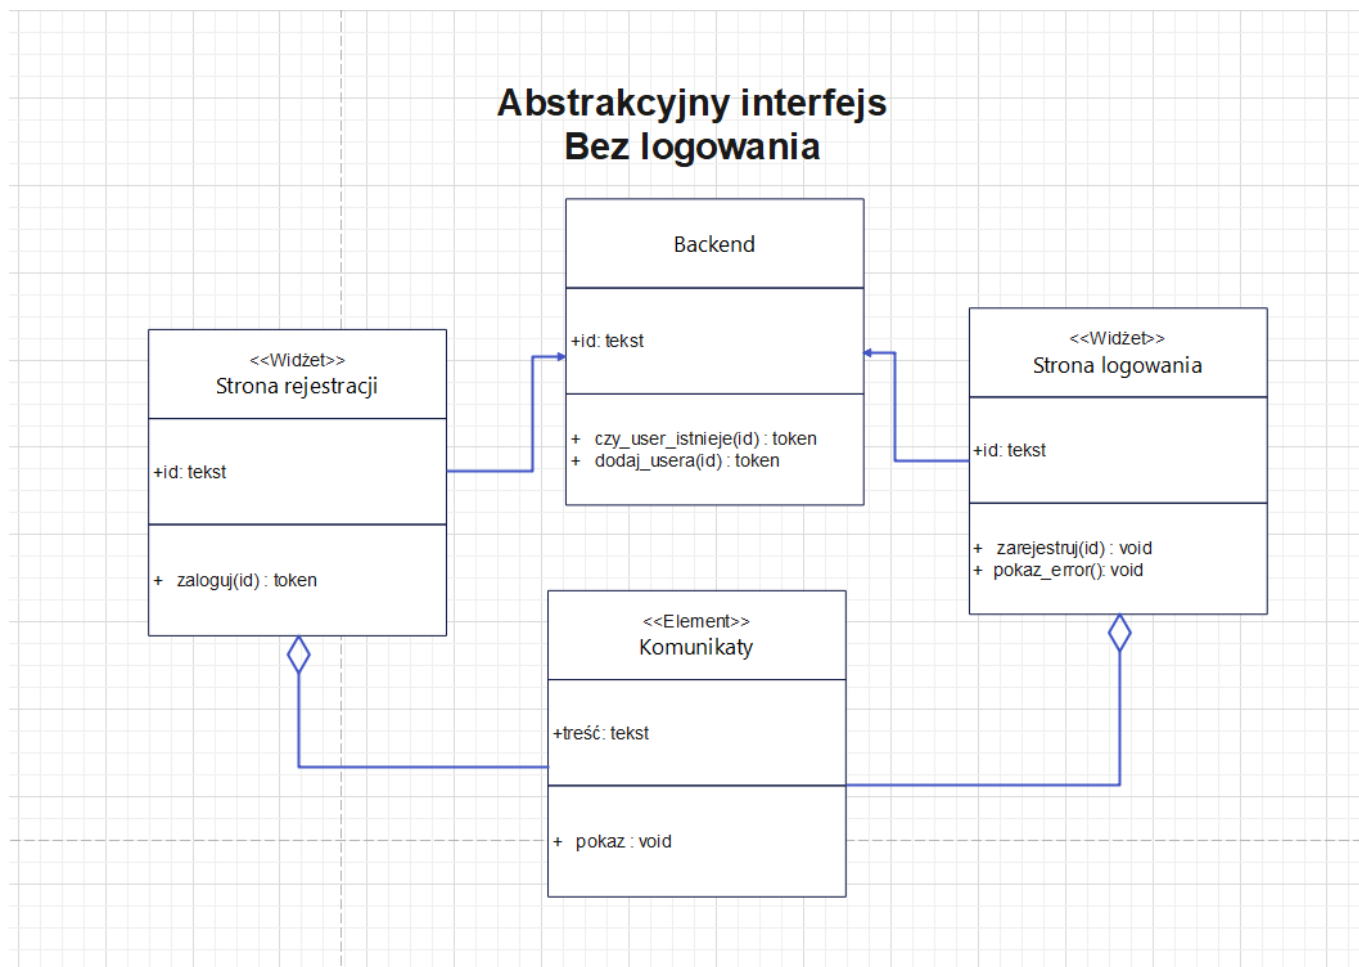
Abstrakcyjny interfejs
Bez logowania

Backend

+id: tekst

+ czy_user_istnieje(id) : token
+ dodaj_usera(id) : token

<<Widżet>>
Strona rejestracji

+id: tekst

+ zaloguj(id) : token

<<Widżet>>
Strona logowania

+id: tekst

+ zarejestruj(id) : void
+ pokaz_error(): void

<<Element>>
Komunikaty

+treść: tekst

+ pokaz : void